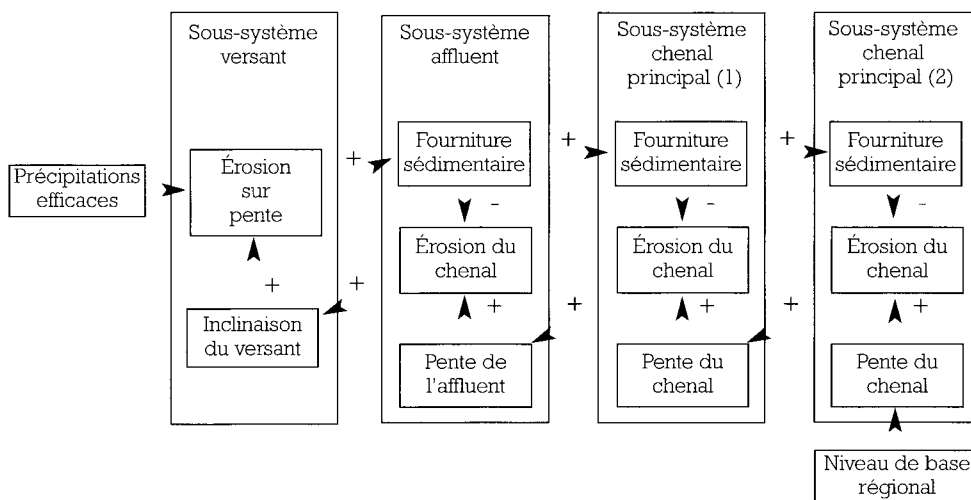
Précipitations efficaces

Sous-système versant

Érosion sur pente

+

Inclinaison du versant

+

+

Sous-système affluent

Fourniture sédimentaire

-

Érosion du chenal

+

Pente de l'affluent

+

+

Sous-système chenal principal (1)

Fourniture sédimentaire

-

Érosion du chenal

+

Pente du chenal

+

+

Sous-système chenal principal (2)

Fourniture sédimentaire

-

Érosion du chenal

+

Pente du chenal

Niveau de base régional